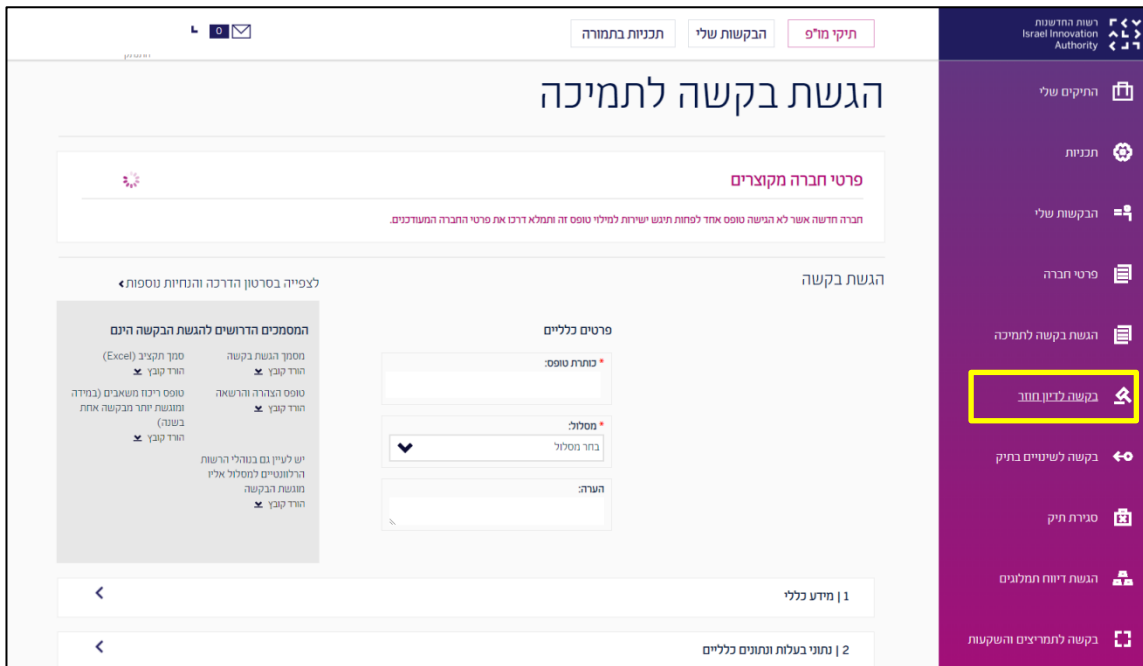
רשות החדשנות
Israel Innovation Authority

התיקים שלי
תכניות
הבקשות שלי
פרטי חברה
הגשת בקשה לתמיכה
בקשה לדיון חוזר
בקשה לשינויים בתיק
סגירת תיק
הגשת דיווח תמלוגים
בקשה לתמריצים והשקעות

תיקי מו"פ
הבקשות שלי
תכניות בתמורה

0

הגשת בקשה לתמיכה

פרטי חברה מקוצרים

חברה חדשה אשר לא הגישה טופס אחד לפחות תיגש ישירות למילוי טופס זה ותמלא דרכו את פרטי החברה המעודכנים.

הגשת בקשה

לצפייה בסרטון הדרכה והנחיות נוספות ›

פרטים כלליים

* כותרת טופס:

* מסלול:
בחר מסלול

הערה:

המסמכים הדרושים להגשת הבקשה הינם

מסמך הגשת בקשה
הורד קובץ

סמך תקציב (Excel)
הורד קובץ

טופס הצהרה והרשאה
הורד קובץ

טופס ריכוז משאבים (במידה ומוגשת יותר מבקשה אחת בשנה)
הורד קובץ

יש לעיין גם בנוהלי הרשות הרלוונטיים למסלול אליו מוגשת הבקשה
הורד קובץ

1 | מידע כללי

2 | נתוני בעלות ונתונים כלליים